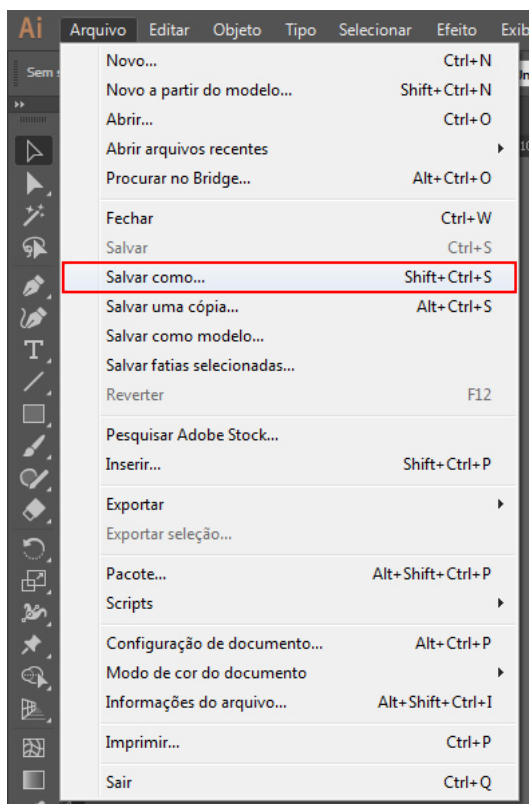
Ai Arquivo Editar Objeto Tipo Selecionar Efeito Exib

Sem

| | |
|---|---|
| Novo... | Ctrl+N |
| Novo a partir do modelo... | Shift+Ctrl+N |
| Abrir... | Ctrl+O |
| Abrir arquivos recentes | |
| Procurar no Bridge... | Alt+Ctrl+O |
| Fechar | Ctrl+W |
| Salvar | Ctrl+S |
| Salvar como... | Shift+Ctrl+S |
| Salvar uma cópia... | Alt+Ctrl+S |
| Salvar como modelo... | |
| Salvar fatias selecionadas... | |
| Reverter | F12 |
| Pesquisar Adobe Stock... | |
| Inserir... | Shift+Ctrl+P |
| Exportar | |
| Exportar seleção... | |
| Pacote... | Alt+Shift+Ctrl+P |
| Scripts | |
| Configuração de documento... | Alt+Ctrl+P |
| Modo de cor do documento | |
| Informações do arquivo... | Alt+Shift+Ctrl+I |
| Imprimir... | Ctrl+P |
| Sair | Ctrl+Q |